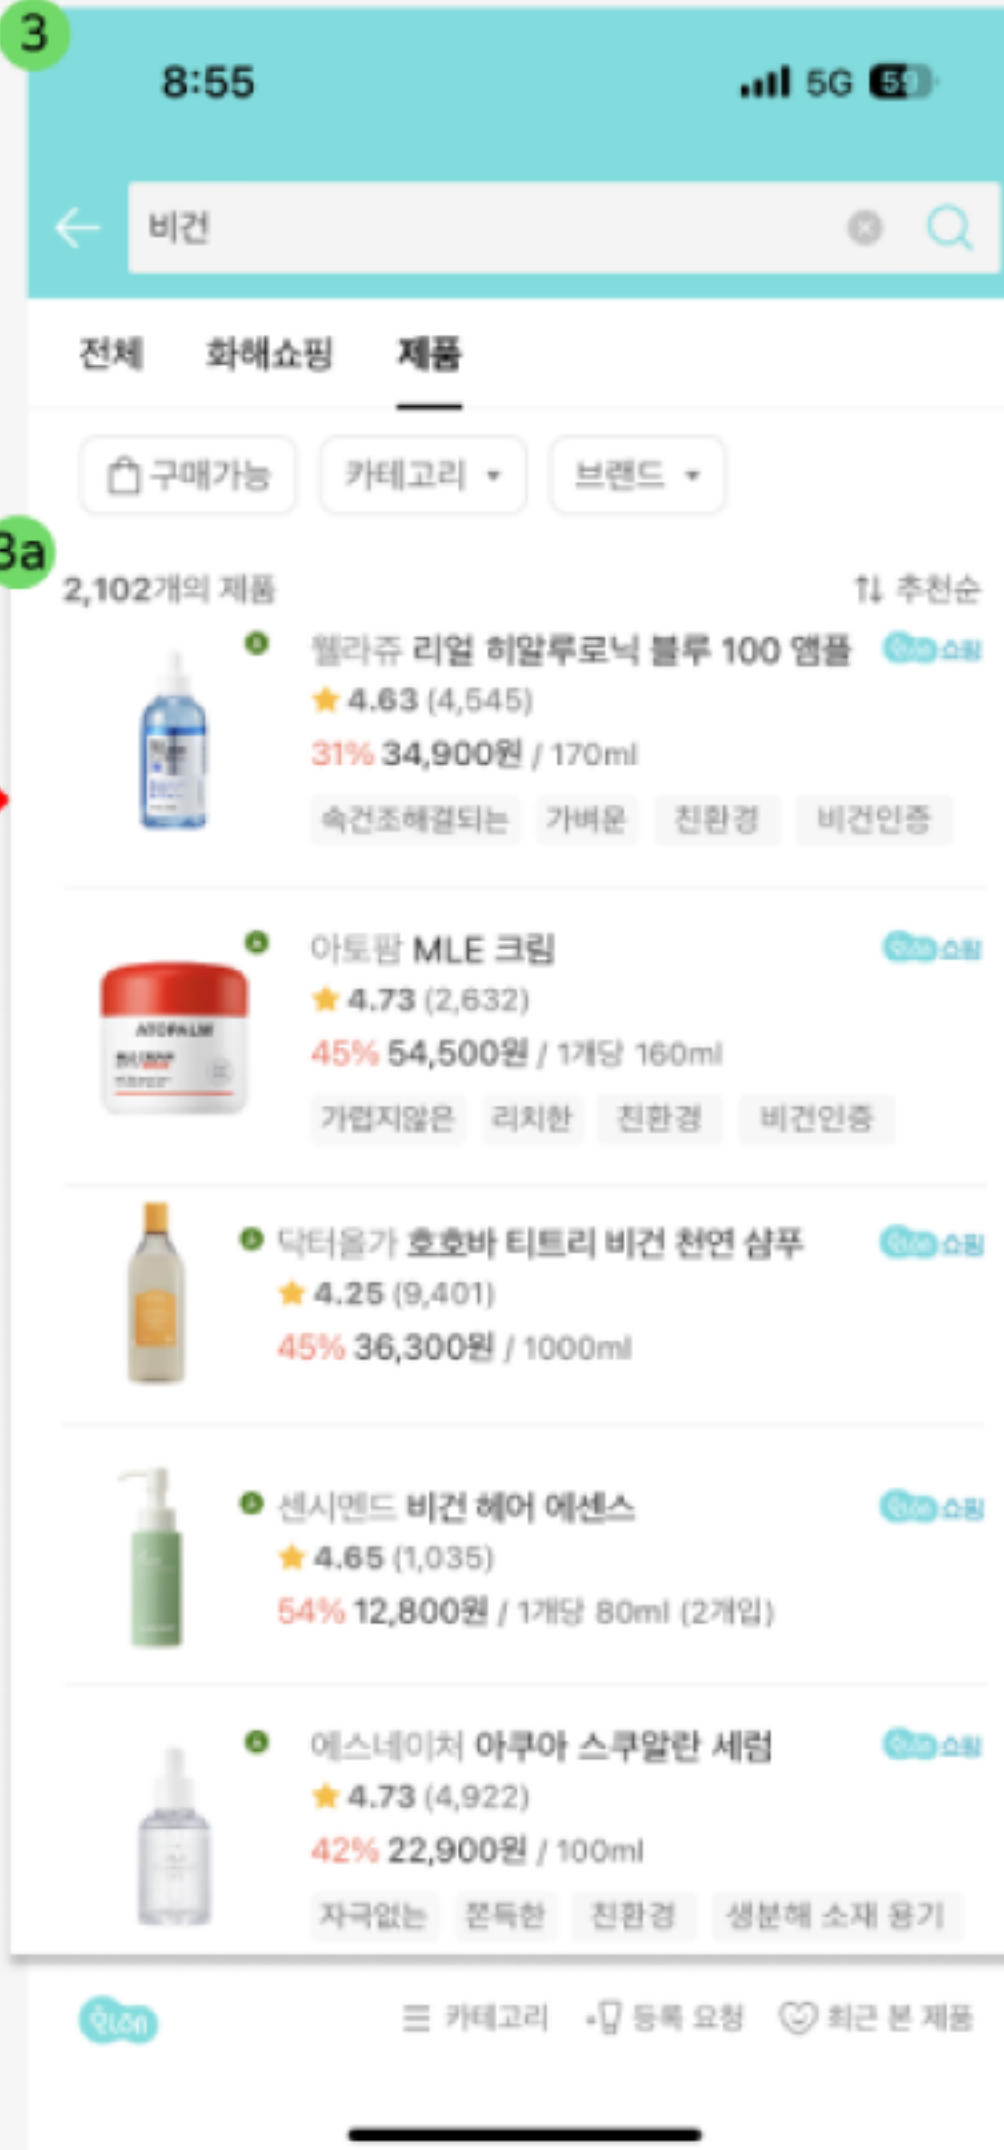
3

8:55

5G

비건

전체 화해쇼핑 제품

구매가능 카테고리 브랜드

3a

2,102개의 제품

추천순

웰라쥬 리얼 히알루로닉 블루 100 앰플

4.63 (4,545)

31% 34,900원 / 170ml

속건조해결되는 가벼운 친환경 비건인증

아토팜 MLE 크림

4.73 (2,632)

45% 54,500원 / 1개당 160ml

가렵지않은 리치한 친환경 비건인증

닥터올가 호호바 티트리 비건 천연 샴푸

4.25 (9,401)

45% 36,300원 / 1000ml

센시엔드 비건 헤어 에센스

4.65 (1,035)

54% 12,800원 / 1개당 80ml (2개입)

에스네이처 아쿠아 스쿠알란 세럼

4.73 (4,922)

42% 22,900원 / 100ml

자극없는 쫀득한 친환경 생분해 소재 용기

카테고리 등록 요청 최근 본 제품